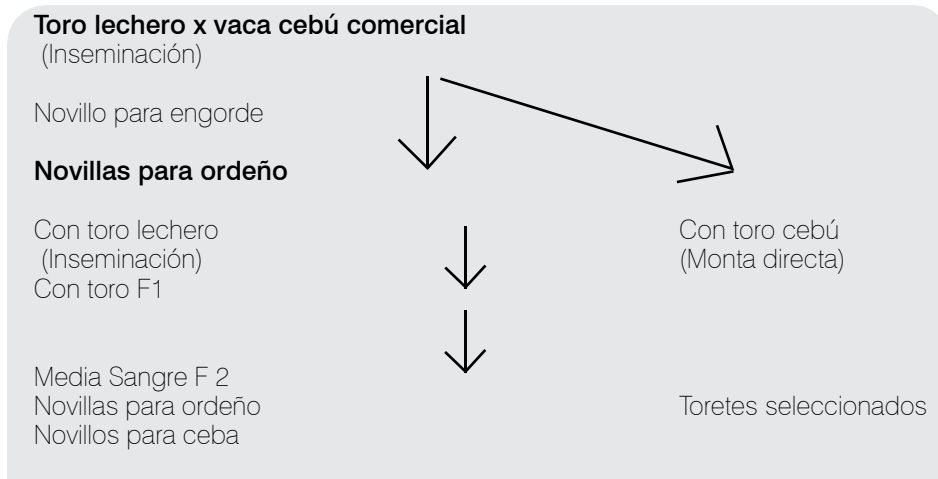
**Toro lechero x vaca cebú comercial**
(Inseminación)

Novillo para engorde

**Novillas para ordeño**

Con toro lechero
(Inseminación)
Con toro F1

Con toro cebú
(Monta directa)

Media Sangre F 2
Novillas para ordeño
Novillos para ceba

Toretes seleccionados